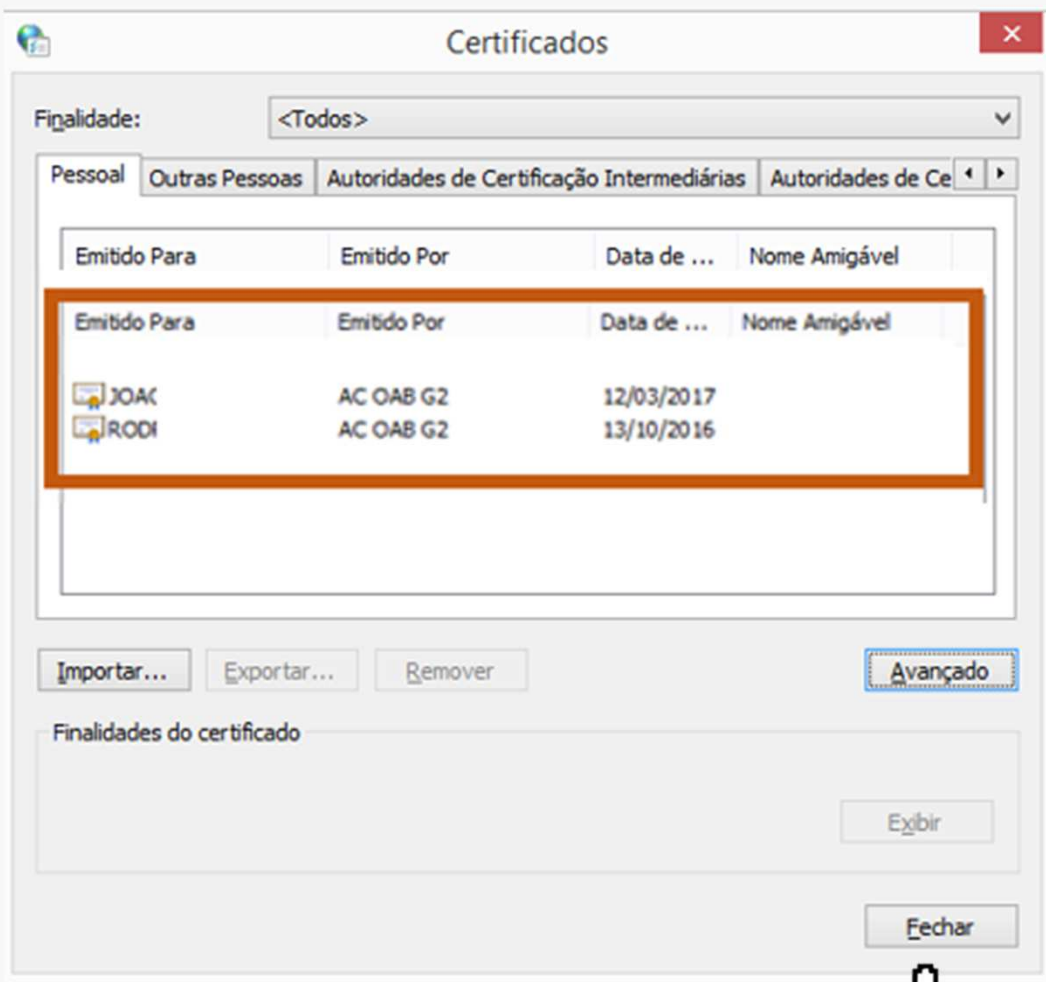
Certificados

Finalidade: <Todos>

Pessoal | Outras Pessoas | Autoridades de Certificação Intermediárias | Autoridades de Ce

| Emitido Para | Emitido Por | Data de ... | Nome Amigável |
|---|---|---|---|

| Emitido Para | Emitido Por | Data de ... | Nome Amigável |
|---|---|---|---|
| JOA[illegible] | AC OAB G2 | 12/03/2017 | |
| ROD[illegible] | AC OAB G2 | 13/10/2016 | |

Importar... Exportar... Remover Avançado

Finalidades do certificado

Exibir

Fechar